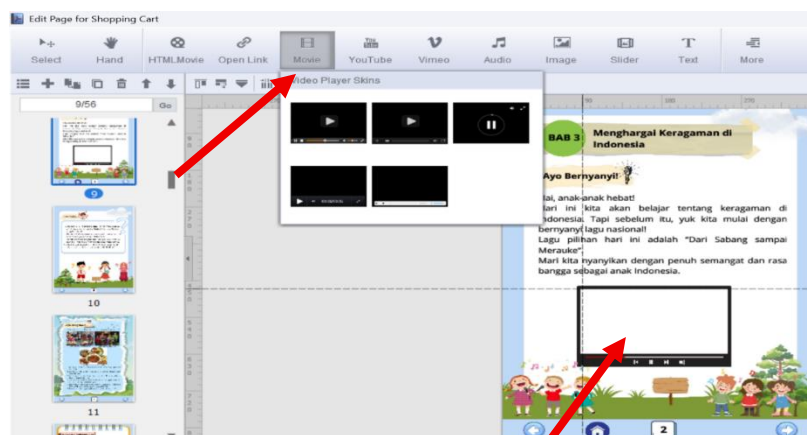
Edit Page for Shopping Cart

Select
Hand
HTML.Movie
Open Link
Movie
YouTube
Vimeo
Audio
Image
Slider
Text
More

9/56
Go

9
10
11

Video Player Skins

BAB 3
Menghargai Keragaman di Indonesia

Ayo Bernyanyi!

Hai, anak-anak hebat!
Hari ini kita akan belajar tentang keragaman di Indonesia. Tapi sebelum itu, yuk kita mulai dengan bernyanyi lagu nasional!
Lagu pilihan hari ini adalah "Dari Sabang sampai Merauke".
Mari kita nyanyikan dengan penuh semangat dan rasa bangga sebagai anak Indonesia.

2